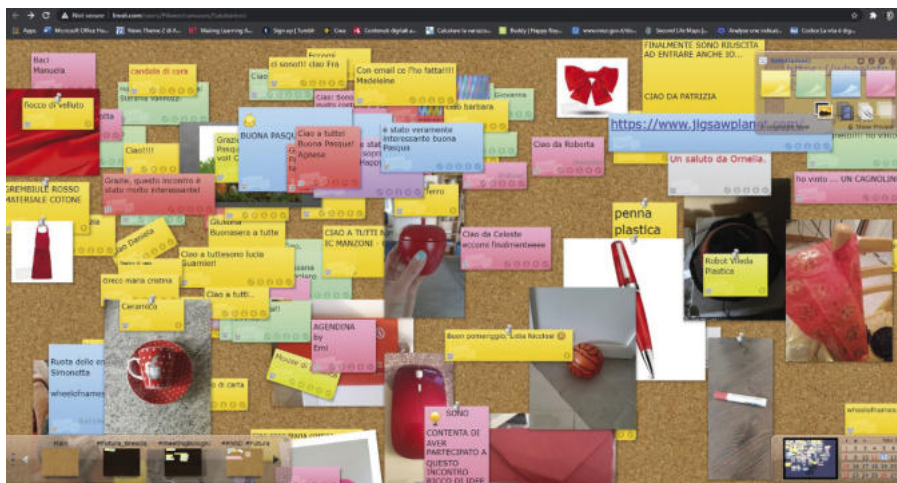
Non sicuro | linoit.com

Apps | Microsoft Office Ho... | News Theme 2 di K... | Making Learning A... | Sign up | Tumblr | Crea | Contenuti digitali ai... | Calcolare la varianza... | Buddy | Happy Ro... | www.miur.gov.it/do... | Second Life Maps | ... | Analyse one indicat... | Codice La vita è dig...

Baci Manuela

candele di cera

Fiocco di velluto

Stefania Vannozzi

Ci sono!!! ciao Fra

Con email ce l'ho fatta!!! Madeleine

FINALMENTE SONO RIUSCITA AD ENTRARE ANCHE IO...

CIAO DA PATRIZIA

Ciao barbara

Giovanna

Ciao!!!!

BUONA PASQUA

Ciao a tutti! Buona Pasqua! Agnese

è stato veramente interessante buona Pasqua

https://www.jigsawplanet.com

Ciao da Roberta

Un saluto da Ornella

Grazie, questo incontro è stato molto interessante!

GREMBIULE ROSSO MATERIALE COTONE

ho vinto ... UN CAGNOLIN

Ciao da Celeste eccomi finalmente

penna plastica

CIAO A TUTTI IC MANZONI

Gianna Buonasera a tutte

Robot Vileda Plastica

Ciao a tuttesono lucia Suamieri

Ciao a tutti...

Ceramica

AGENDINA by Emi

Buon pomeriggio, Lidia Nicolosi

Ruota delle en Simonetta

wheelofnames

Mouse di

di carta

SONO CONTENTA DI AVER PARTECIPATO A QUESTO INCONTRO RICCO DI IDEE

wheelofnames